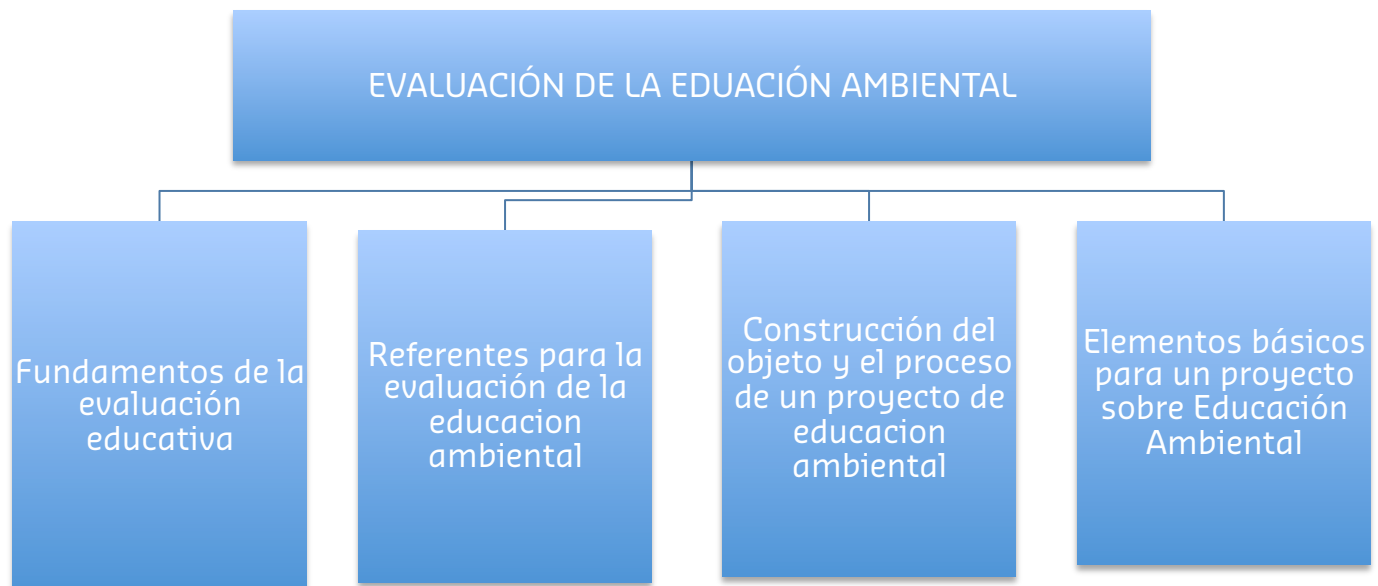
EVALUACIÓN DE LA EDUACIÓN AMBIENTAL

Fundamentos de la evaluación educativa

Referentes para la evaluación de la educacion ambiental

Construcción del objeto y el proceso de un proyecto de educacion ambiental

Elementos básicos para un proyecto sobre Educación Ambiental